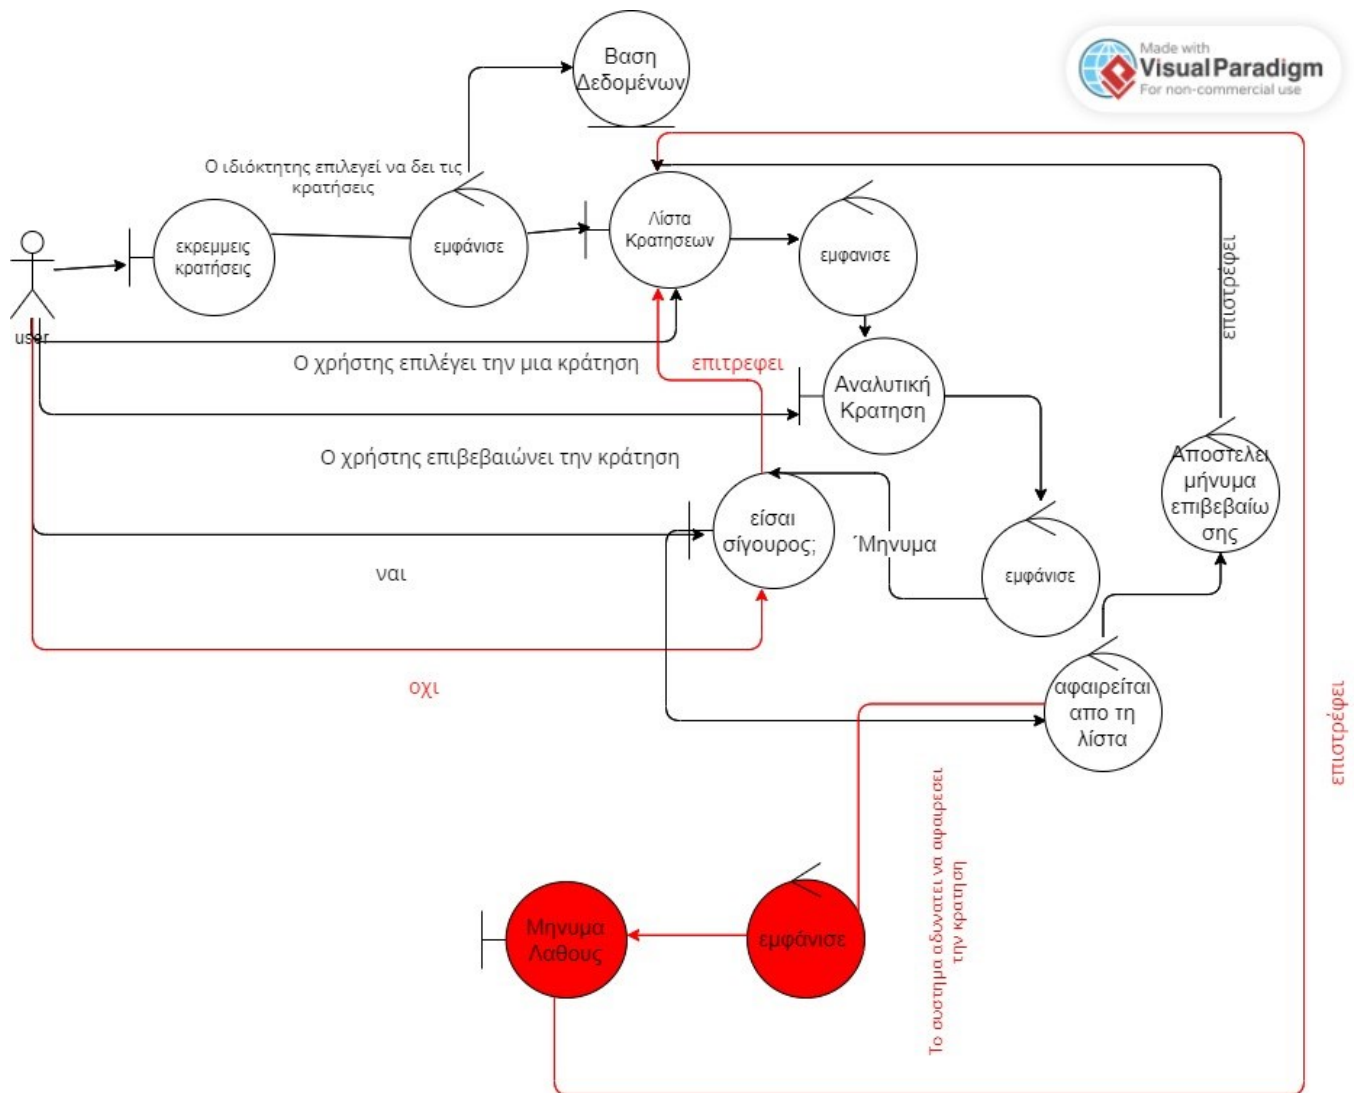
Βαση Δεδομένων

Made with Visual Paradigm For non-commercial use

Ο ιδιόκτητης επιλεγεί να δει τις κρατήσεις

user

εκρεμμεις κρατήσεις

εμφάνισε

Λίστα Κρατησεων

εμφανισε

επιστρεφει

Ο χρήστης επιλέγει την μια κράτηση

επιτρεφει

Αναλυτική Κρατηση

Ο χρήστης επιβεβαιώνει την κράτηση

Αποστελει μήνυμα επιβεβαίωσης

είσαι σίγουρος;

Ήνυμα

εμφάνισε

ναι

οχι

αφαιρείται απο τη λίστα

επιστρεφει

Το συστημα αδυνατει να αφαιρεσει την κρατηση

Μηνυμα Λαθους

εμφάνισε